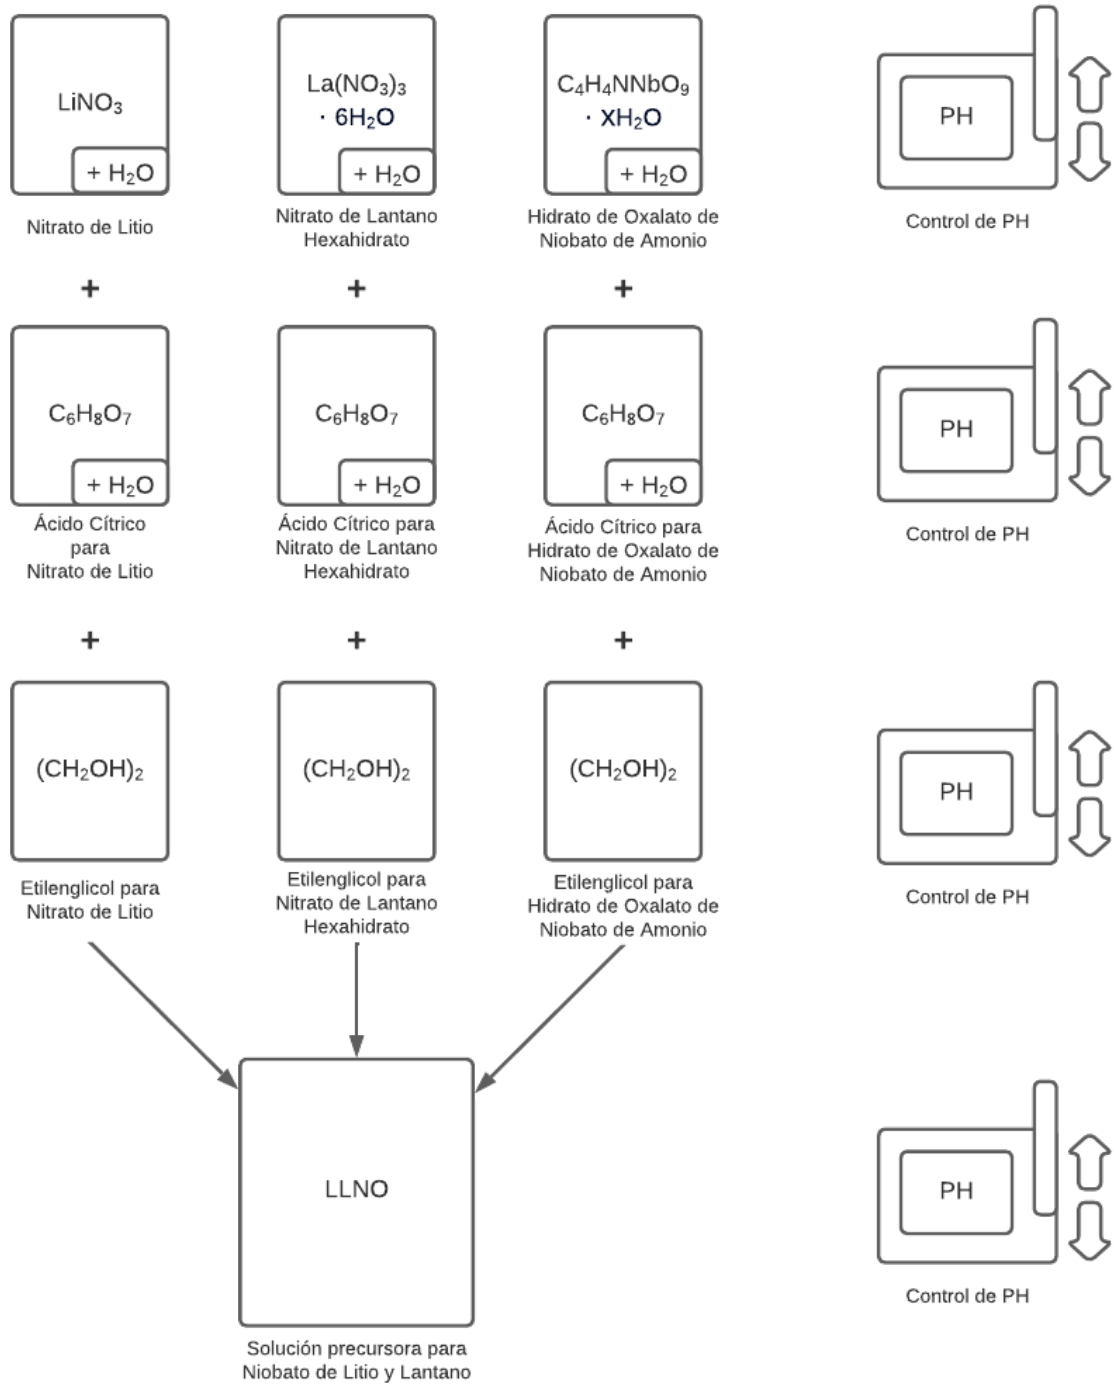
$LiNO_3$

+ $H_2O$

Nitrato de Litio

$La(NO_3)_3 \cdot 6H_2O$

+ $H_2O$

Nitrato de Lantano Hexahidrato

$C_4H_4NNbO_9 \cdot XH_2O$

+ $H_2O$

Hidrato de Oxalato de Niobato de Amonio

PH

Control de PH

+

+

+

$C_6H_8O_7$

+ $H_2O$

Ácido Cítrico para Nitrato de Litio

$C_6H_8O_7$

+ $H_2O$

Ácido Cítrico para Nitrato de Lantano Hexahidrato

$C_6H_8O_7$

+ $H_2O$

Ácido Cítrico para Hidrato de Oxalato de Niobato de Amonio

PH

Control de PH

+

+

+

$(CH_2OH)_2$

Etilenglicol para Nitrato de Litio

$(CH_2OH)_2$

Etilenglicol para Nitrato de Lantano Hexahidrato

$(CH_2OH)_2$

Etilenglicol para Hidrato de Oxalato de Niobato de Amonio

PH

Control de PH

LLNO

Solución precursora para Niobato de Litio y Lantano

PH

Control de PH